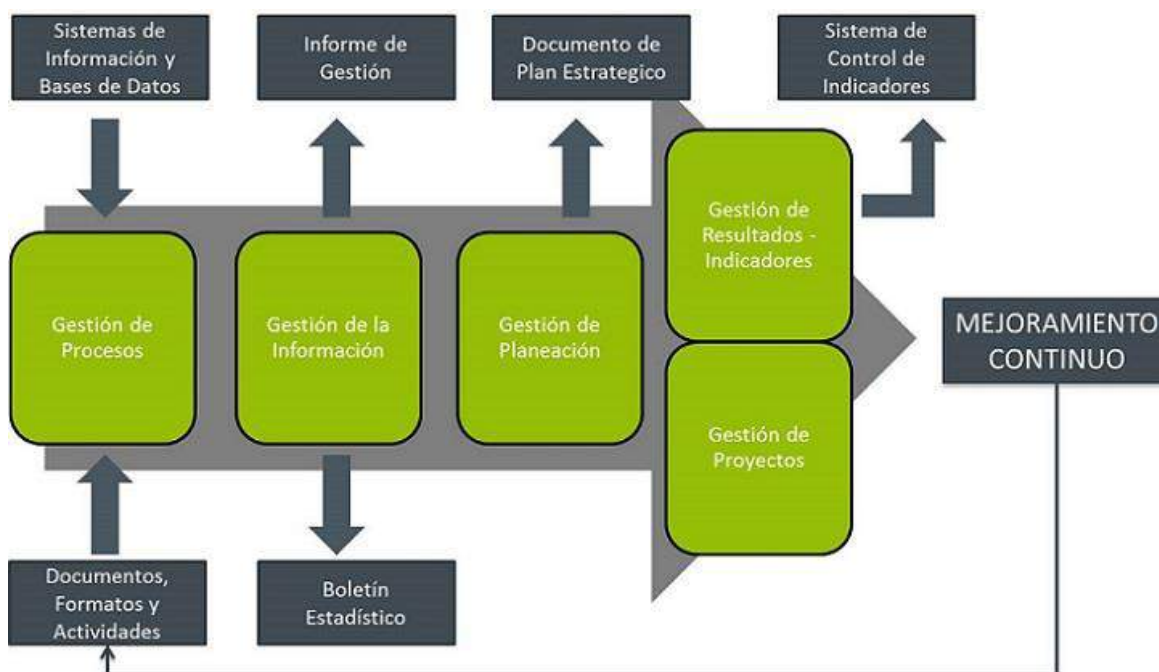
Sistemas de Información y Bases de Datos

Informe de Gestión

Documento de Plan Estrategico

Sistema de Control de Indicadores

Gestión de Procesos

Gestión de la Información

Gestión de Planeación

Gestión de Resultados - Indicadores

Gestión de Proyectos

MEJORAMIENTO CONTINUO

Documentos, Formatos y Actividades

Boletín Estadístico